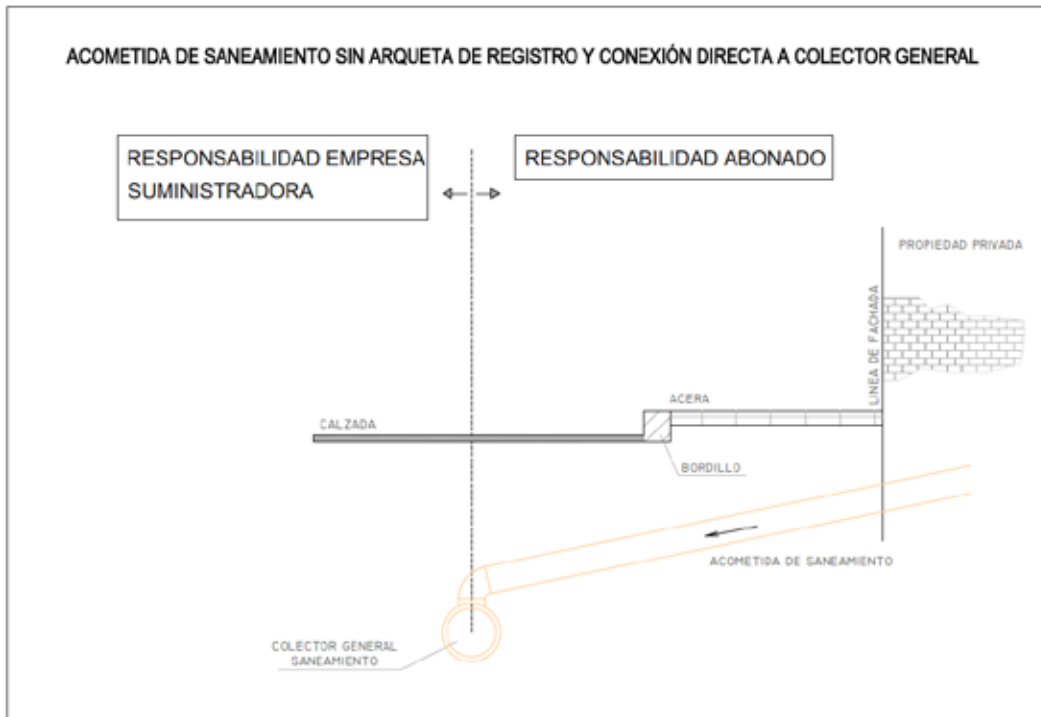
ACOMETIDA DE SANEAMIENTO SIN ARQUETA DE REGISTRO Y CONEXIÓN DIRECTA A COLECTOR GENERAL

RESPONSABILIDAD EMPRESA SUMINISTRADORA

RESPONSABILIDAD ABONADO

PROPIEDAD PRIVADA

LINEA DE FACHADA

ACERA

CALZADA

BORDILLO

ACOMETIDA DE SANEAMIENTO

COLECTOR GENERAL SANEAMIENTO